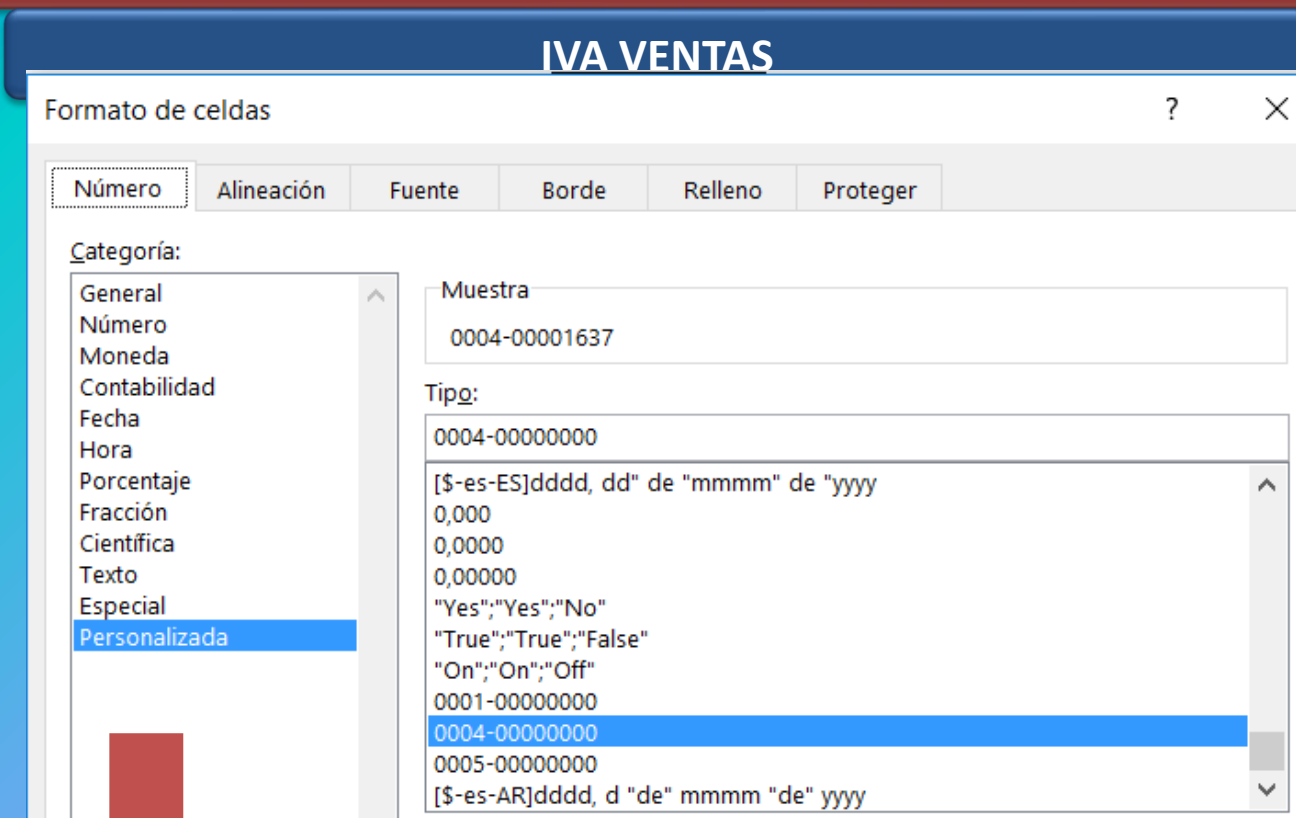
IVA VENTAS

Formato de celdas

?

Número
Alineación
Fuente
Borde
Relleno
Proteger

Categoría:

General
Número
Moneda
Contabilidad
Fecha
Hora
Porcentaje
Fracción
Científica
Texto
Especial
Personalizada

Muestra

0004-00001637

Tipo:

0004-00000000

[$-es-ES]dddd, dd" de "mmmm" de "yyyy
0,000
0,0000
0,00000
"Yes";"Yes";"No"
"True";"True";"False"
"On";"On";"Off"
0001-00000000
0004-00000000
0005-00000000
[$-es-AR]dddd, d "de" mmmm "de" yyyy